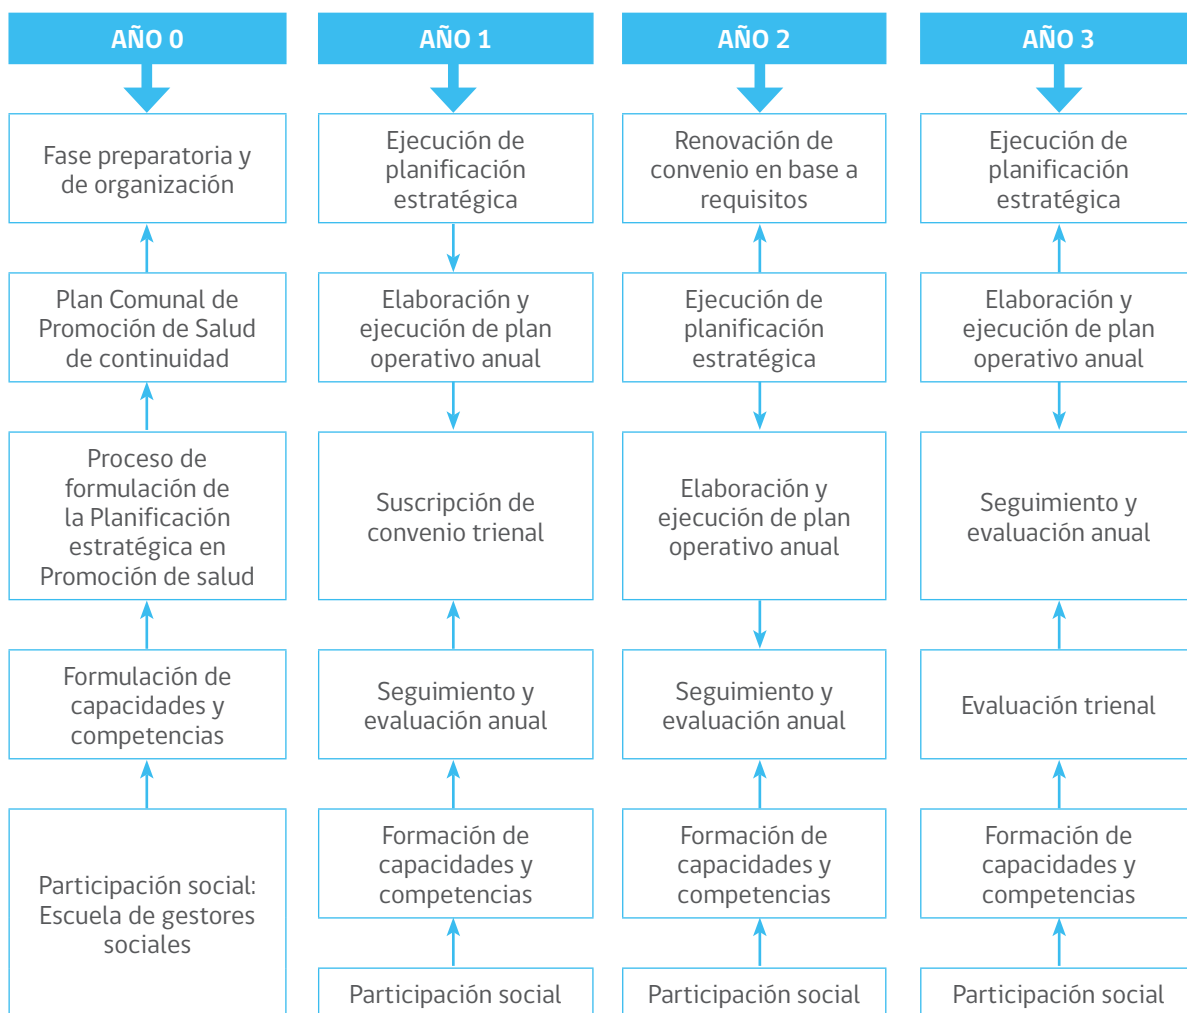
AÑO 0

Fase preparatoria y de organización

Plan Comunal de Promoción de Salud de continuidad

Proceso de formulación de la Planificación estratégica en Promoción de salud

Formulación de capacidades y competencias

Participación social: Escuela de gestores sociales

AÑO 1

Ejecución de planificación estratégica

Elaboración y ejecución de plan operativo anual

Suscripción de convenio trienal

Seguimiento y evaluación anual

Formación de capacidades y competencias

Participación social

AÑO 2

Renovación de convenio en base a requisitos

Ejecución de planificación estratégica

Elaboración y ejecución de plan operativo anual

Seguimiento y evaluación anual

Formación de capacidades y competencias

Participación social

AÑO 3

Ejecución de planificación estratégica

Elaboración y ejecución de plan operativo anual

Seguimiento y evaluación anual

Evaluación trienal

Formación de capacidades y competencias

Participación social